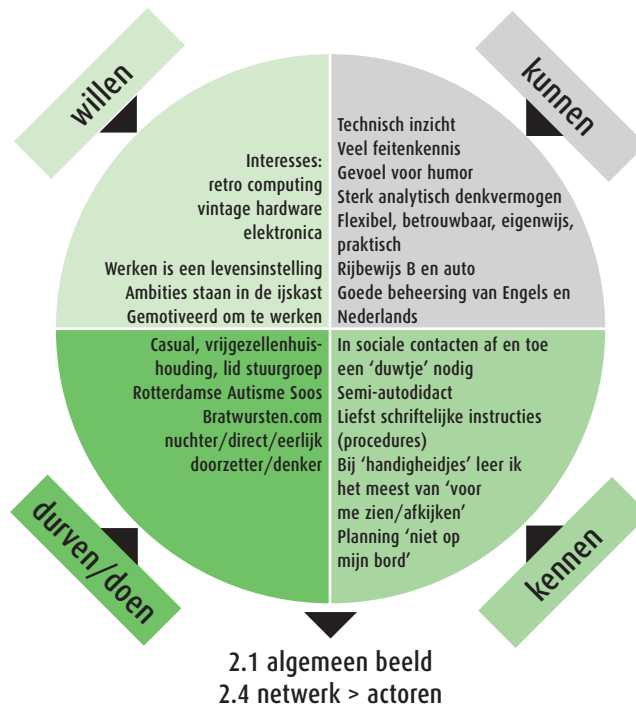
willen

kunnen

Interesses:
retro computing
vintage hardware
elektronica

Werken is een levensinstelling
Ambities staan in de ijskast
Gemotiveerd om te werken

Technisch inzicht
Veel feitenkennis
Gevoel voor humor
Sterk analytisch denkvermogen
Flexibel, betrouwbaar, eigenwijs, praktisch
Rijbewijs B en auto
Goede beheersing van Engels en Nederlands

Casual, vrijgezellenhuishouding, lid stuurgroep
Rotterdamse Autisme Soos
Bratwursten.com
nuchter/direct/eerlijk
doorzetter/denker

In sociale contacten af en toe een 'duwtje' nodig
Semi-autodidact
Liefst schriftelijke instructies (procedures)
Bij 'handigheidjes' leer ik het meest van 'voor me zien/afkijken'
Planning 'niet op mijn bord'

durven/doen

kennen

2.1 algemeen beeld
2.4 netwerk > actoren